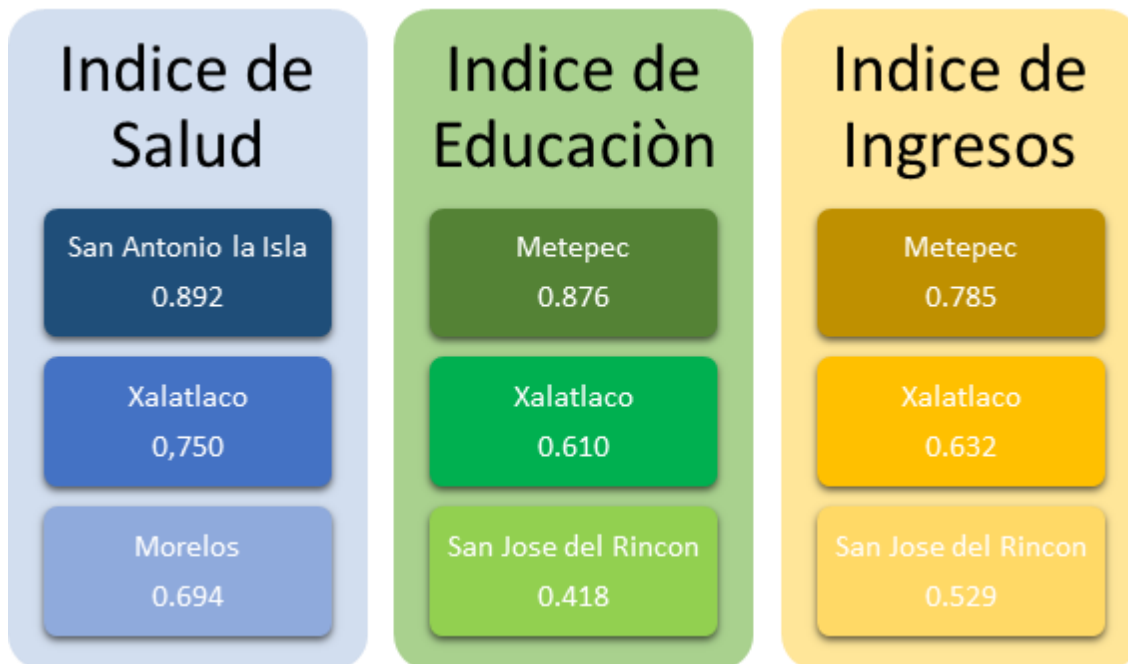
Indice de Salud

San Antonio la Isla
0.892

Xalatlaco
0,750

Morelos
0.694

Indice de Educaciòn

Metepec
0.876

Xalatlaco
0.610

San Jose del Rincon
0.418

Indice de Ingresos

Metepec
0.785

Xalatlaco
0.632

San Jose del Rincon
0.529